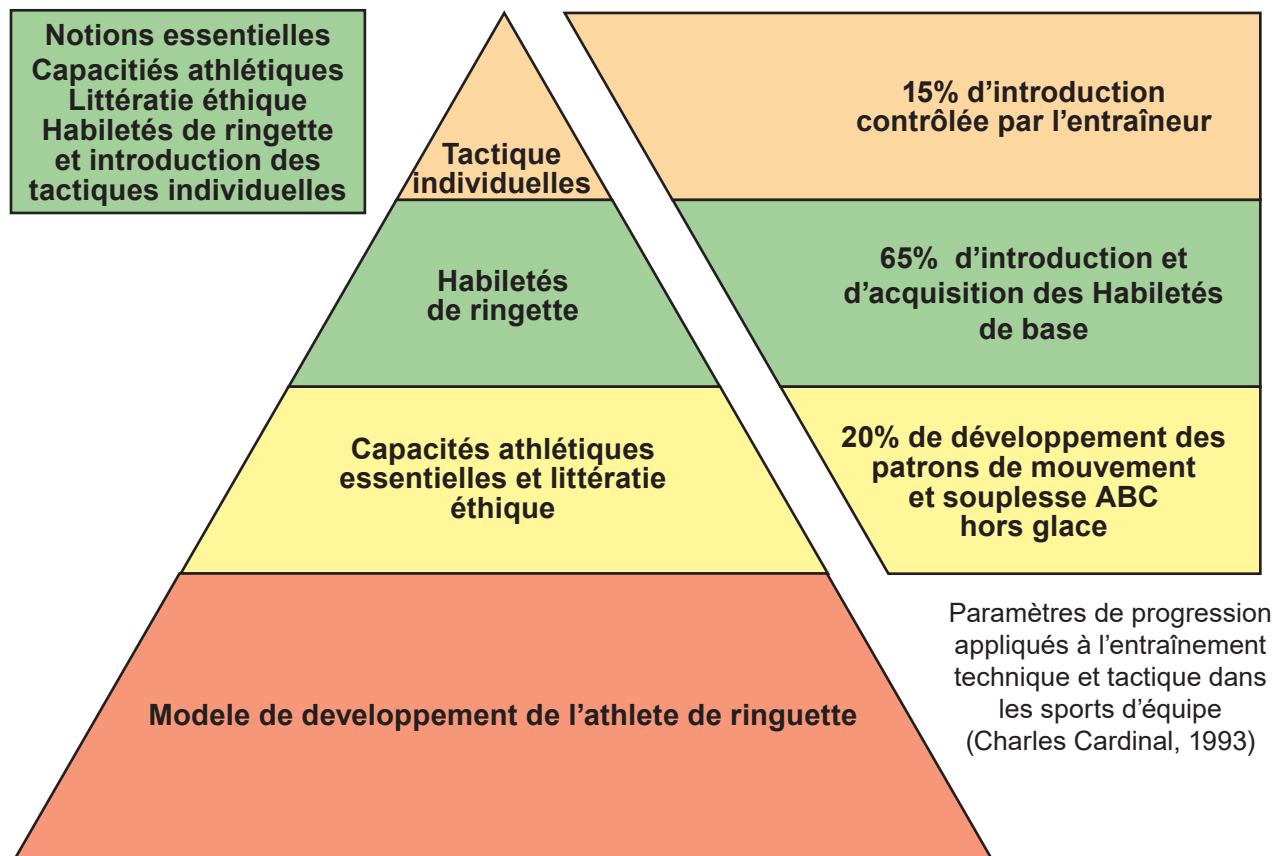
Notions essentielles
Capacitiés athlétiques
Littératie éthique
Habiletés de ringette
et introduction des
tactiques individuelles

Tactique
individuelles

Habiletés
de ringette

Capacités athlétiques
essentielles et littératie
éthique

Modele de developpement de l'athlete de ringuette

15% d'introduction
contrôlée par l'entraîneur

65% d'introduction et
d'acquisition des Habiletés
de base

20% de développement des
patrons de mouvement
et souplesse ABC
hors glace

Paramètres de progression
appliqués à l'entraînement
technique et tactique dans
les sports d'équipe
(Charles Cardinal, 1993)